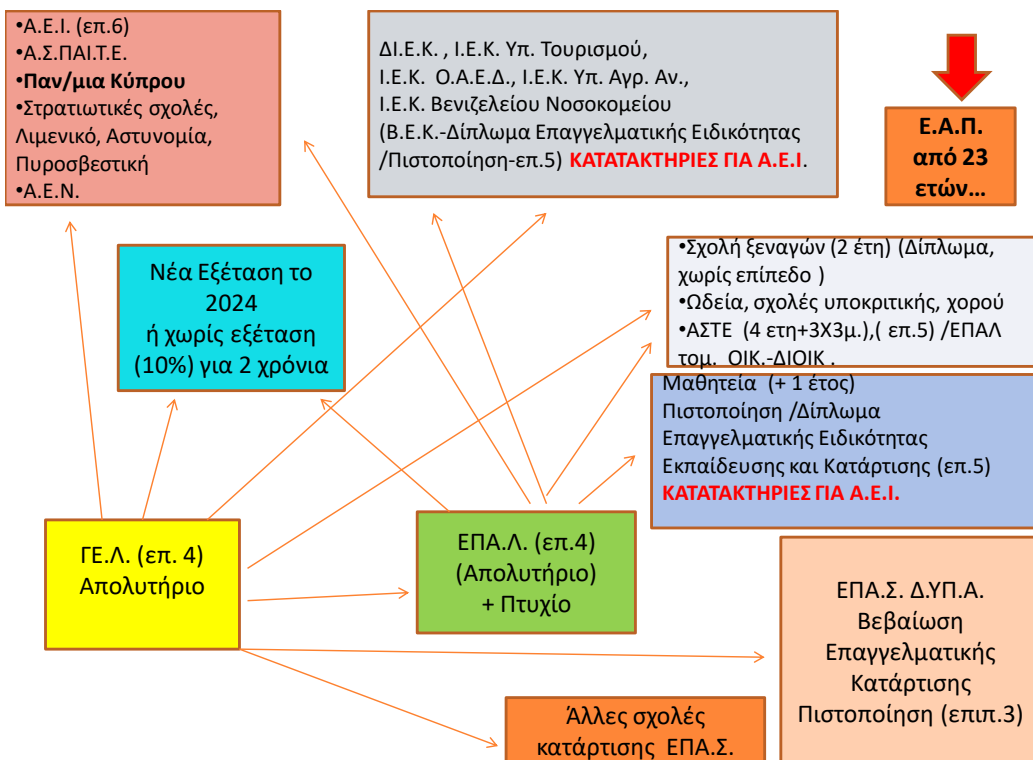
•Α.Ε.Ι. (επ.6)
•Α.Σ.ΠΑΙ.Τ.Ε.
•Παν/μια Κύπρου
•Στρατιωτικές σχολές, Λιμενικό, Αστυνομία, Πυροσβεστική
•Α.Ε.Ν.

ΔΙ.Ε.Κ. , Ι.Ε.Κ. Υπ. Τουρισμού, Ι.Ε.Κ. Ο.Α.Ε.Δ., Ι.Ε.Κ. Υπ. Αγρ. Αν., Ι.Ε.Κ. Βενιζελείου Νοσοκομείου (Β.Ε.Κ.-Δίπλωμα Επαγγελματικής Ειδικότητας /Πιστοποίηση-επ.5) ΚΑΤΑΤΑΚΤΗΡΙΕΣ ΓΙΑ Α.Ε.Ι.

Ε.Α.Π. από 23 ετών…

Νέα Εξέταση το 2024 ή χωρίς εξέταση (10%) για 2 χρόνια

•Σχολή ξεναγών (2 έτη) (Δίπλωμα, χωρίς επίπεδο )
•Ωδεία, σχολές υποκριτικής, χορού
•ΑΣΤΕ (4 ετη+3Χ3μ.),( επ.5) /ΕΠΑΛ τομ. ΟΙΚ.-ΔΙΟΙΚ .

Μαθητεία (+ 1 έτος) Πιστοποίηση /Δίπλωμα Επαγγελματικής Ειδικότητας Εκπαίδευσης και Κατάρτισης (επ.5) ΚΑΤΑΤΑΚΤΗΡΙΕΣ ΓΙΑ Α.Ε.Ι.

ΓΕ.Λ. (επ. 4) Απολυτήριο

ΕΠΑ.Λ. (επ.4) (Απολυτήριο) + Πτυχίο

ΕΠΑ.Σ. Δ.ΥΠ.Α. Βεβαίωση Επαγγελματικής Κατάρτισης Πιστοποίηση (επιπ.3)

Άλλες σχολές κατάρτισης ΕΠΑ.Σ.